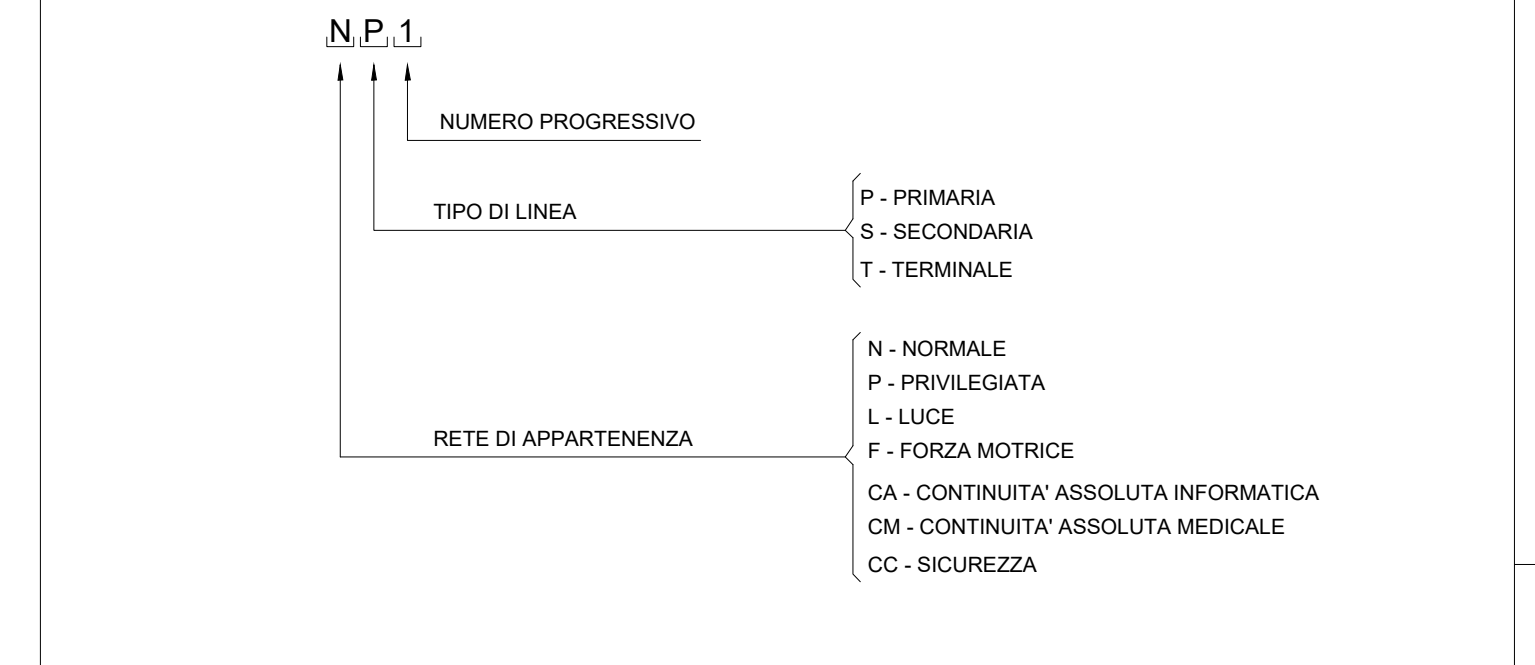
N P 1

NUMERO PROGRESSIVO

TIPO DI LINEA

P - PRIMARIA
S - SECONDARIA
T - TERMINALE

RETE DI APPARTENENZA

N - NORMALE
P - PRIVILEGIATA
L - LUCE
F - FORZA MOTRICE
CA - CONTINUITA' ASSOLUTA INFORMATICA
CM - CONTINUITA' ASSOLUTA MEDICALE
CC - SICUREZZA